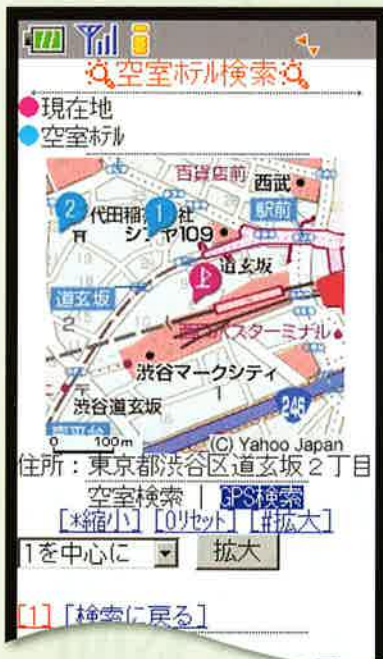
空室ホテル検索

現在地

空室ホテル

百貨店前

西武

駅前

代田稲荷神社

シブヤ109

道玄坂

道玄坂

2

バスターミナル

渋谷マークシティ

1

渋谷道玄坂

246

0 100m

(C) Yahoo Japan

住所：東京都渋谷区道玄坂２丁目

空室検索 | GPS検索

[*縮小] [0リセット] [#拡大]

1を中心に

拡大

[1] [検索に戻る]